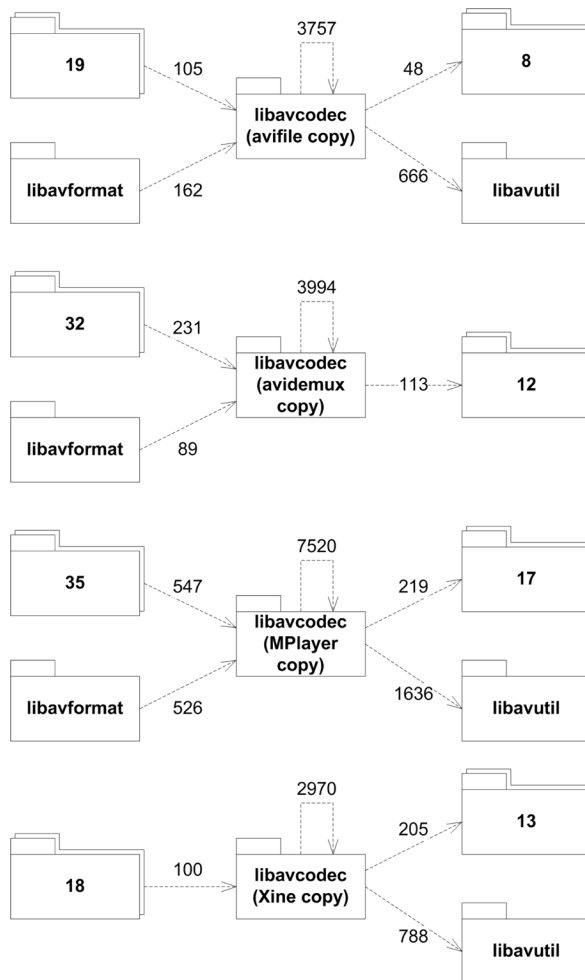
19

105

3757

libavcodec (avifile copy)

48

8

libavformat

162

666

libavutil

32

231

3994

libavcodec (avidemux copy)

113

12

libavformat

89

35

547

7520

libavcodec (MPlayer copy)

219

17

libavformat

526

1636

libavutil

2970

205

13

18

100

libavcodec (Xine copy)

788

libavutil